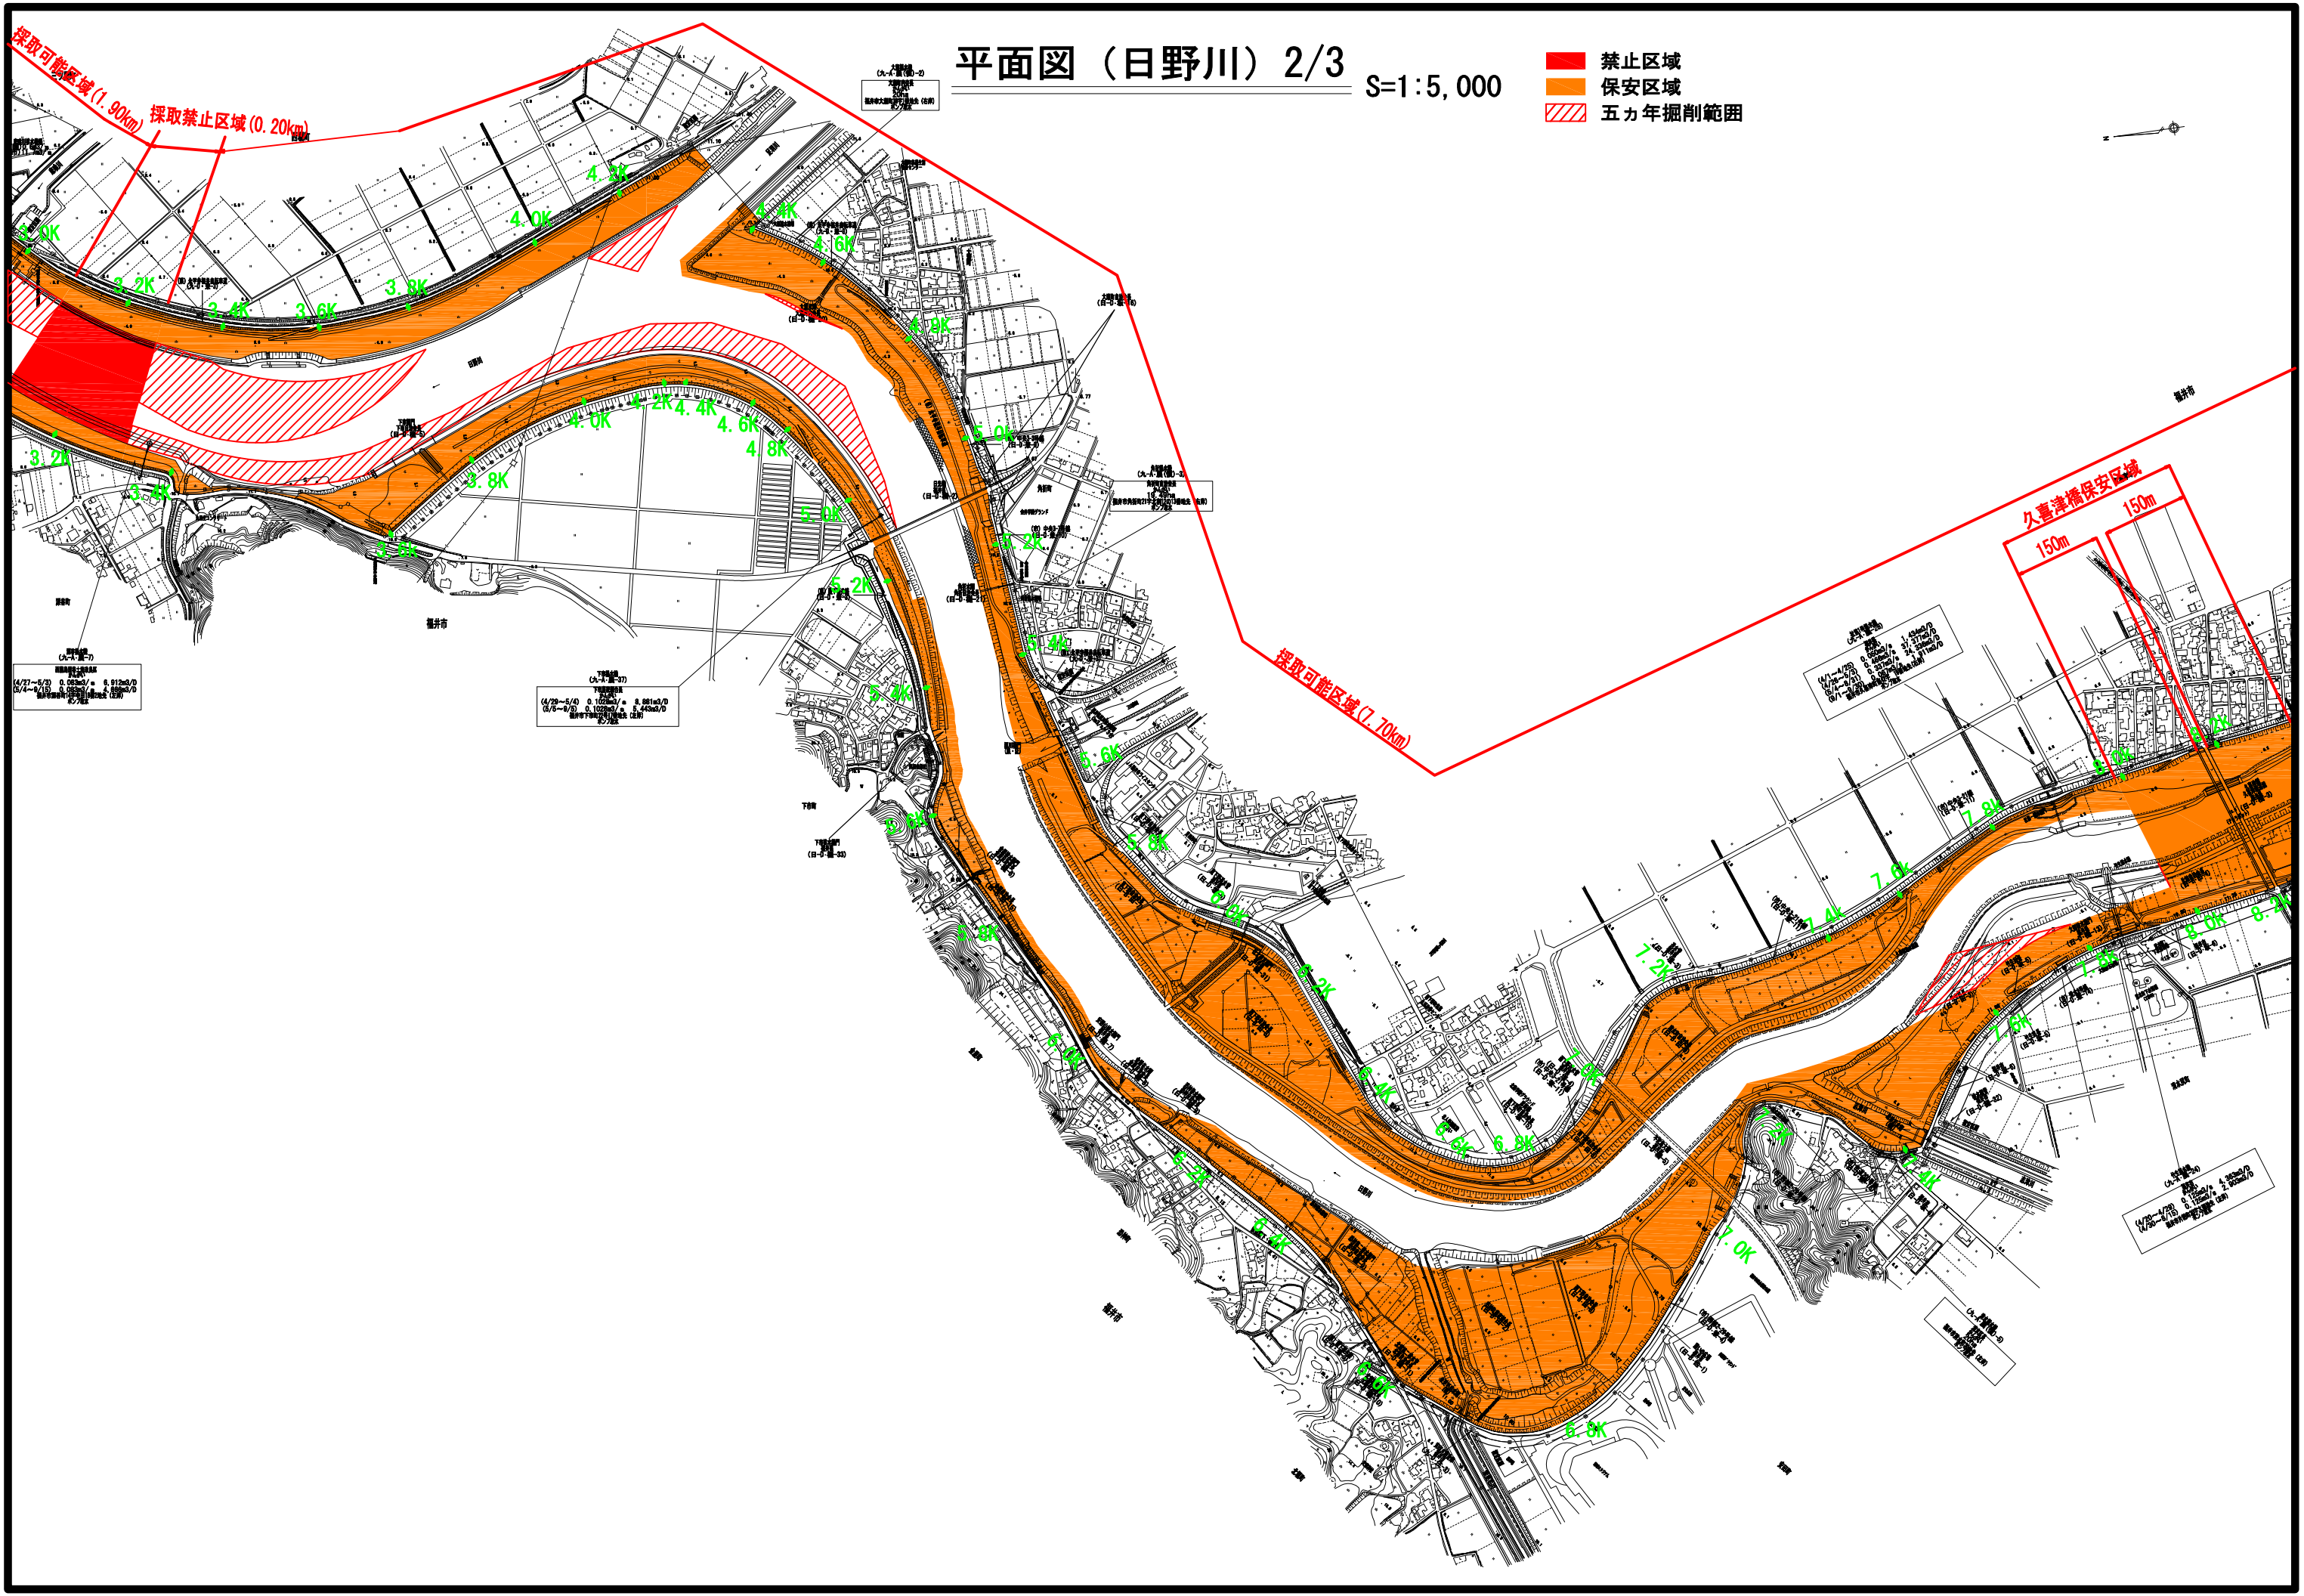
平面図（日野川）2/3 S=1:5,000

禁止区域
保安区域
五ヵ年掘削範囲

採取可能区域(1.90km)
採取禁止区域(0.20km)
採取可能区域(7.70km)
久喜津橋保安区域
150m
150m

3.0K
3.2K
3.4K
3.6K
3.8K
4.0K
4.2K
4.4K
4.6K
4.8K
5.0K
5.2K
5.4K
5.6K
5.8K
6.0K
6.2K
6.4K
6.6K
6.8K
7.0K
7.2K
7.4K
7.6K
7.8K
8.0K
8.2K

日野川
福井市